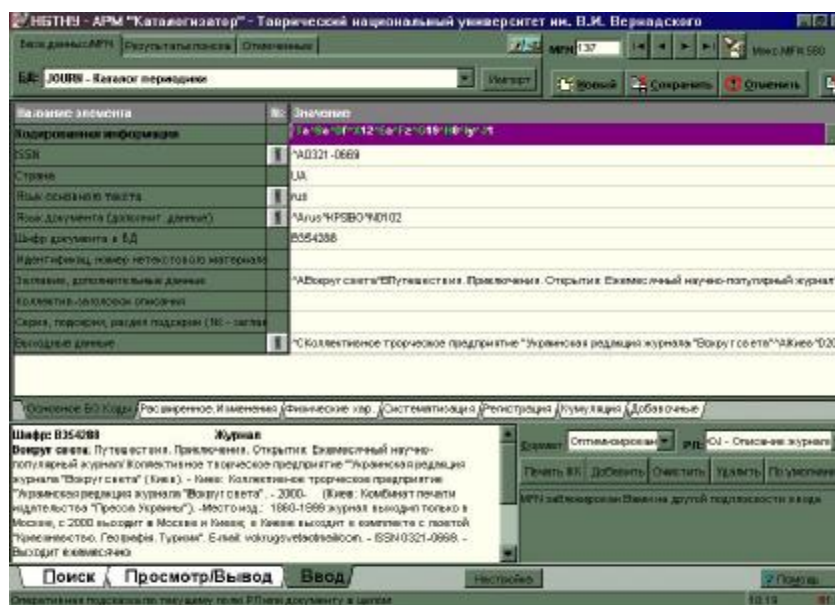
НБТНУ - АРМ "Каталогизатор" - Таврический национальный университет им. В.И. Вернадского

База данных/MFN | Результаты поиска | Отмеченные

MFN 137

Макс.MFN 580

БД: JOURN - Каталог периодики

Импорт

Новый | Сохранить | Отменить

| Название элемента | N | Значение |
|---|---|---|
| Кодированная информация | | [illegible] |
| ISSN | | ^A0321-0669 |
| Страна | | UA |
| Язык основного текста | | rus |
| Язык документа (дополнит. данные) | | ^Arus^KPSBO^N0102 |
| Шифр документа в БД | | B354288 |
| Идентификац. номер нетекстового материала | | |
| Заглавие, дополнительные данные | | ^AВокруг света^EПутешествия. Приключения. Открытия. Ежемесячный научно-популярный журнал |
| Коллектив-заголовок описания | | |
| Серия, подсерия, раздел подсерии (N) - заглав | | |
| Выходные данные | | ^CКоллективное творческое предприятие "Украинская редакция журнала "Вокруг света"^AКиев^D20 |

Основное БО Коды | Расширенное. Изменения | Физические хар. | Систематизация | Регистрация | Кумуляция | Добавочные

Шифр: B354288 Журнал
Вокруг света. Путешествия. Приключения. Открытия. Ежемесячный научно-популярный журнал/ Коллективное творческое предприятие "Украинская редакция журнала "Вокруг света" (Киев). - Киев: Коллективное творческое предприятие "Украинская редакция журнала "Вокруг света", - 2000- . (Киев: Комбинат печати издательства "Пресса Украины"). -Место изд.: 1860-1999 журнал выходил только в Москве, с 2000 выходит в Москве и Киеве; в Киеве выходит в комплекте с газетой "Краеведение. Географія. Туризм". E-mail: vokrugsveta@mailcom. - ISSN 0321-0669. - Выходит ежемесячно

Формат Оптимизированный | РЛ: OJ - Описание журнала

Печать ВК | Добавить | Очистить | Удалить | По умолчанию

MFN заблокирован Вами на другой подпозиции ввода

Поиск | Просмотр/Вывод | Ввод

Настройка

Помощь

Оперативная подсказка по текущему полю РЛ или документу в целом

10:19